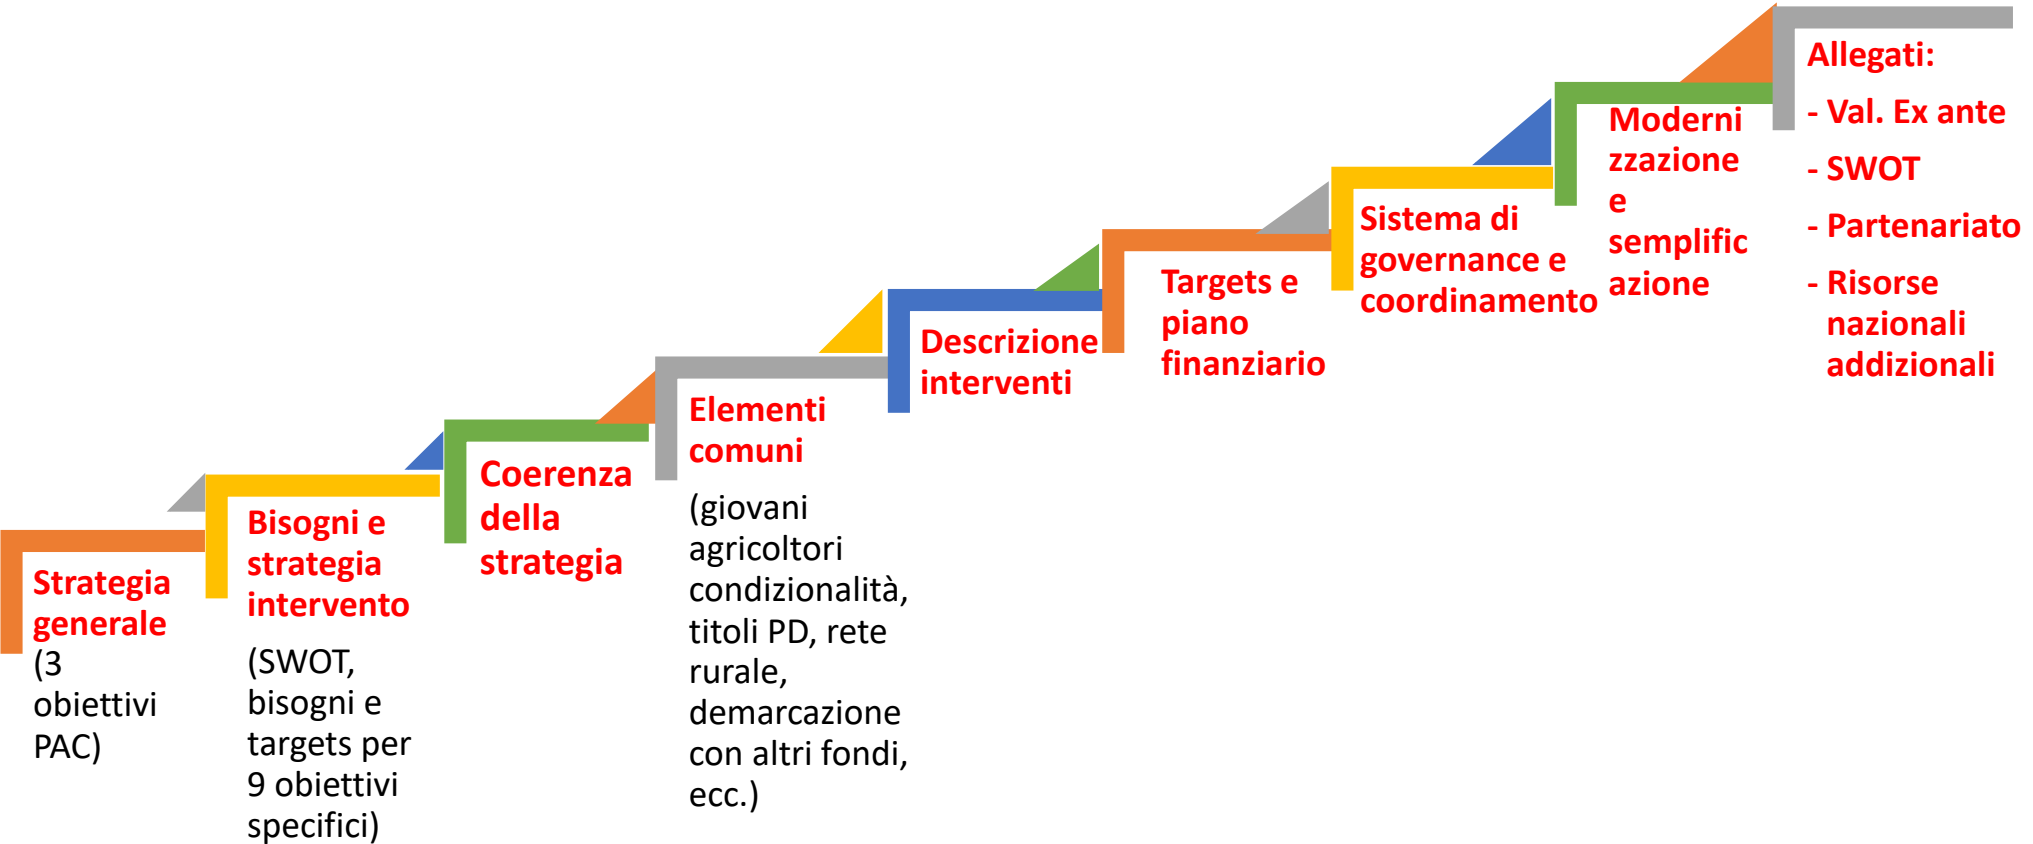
Strategia generale
(3 obiettivi PAC)

Bisogni e strategia intervento
(SWOT, bisogni e targets per 9 obiettivi specifici)

Coerenza della strategia

Elementi comuni
(giovani agricoltori condizionalità, titoli PD, rete rurale, demarcazione con altri fondi, ecc.)

Descrizione interventi

Targets e piano finanziario

Sistema di governance e coordinamento

Modernizzazione e semplificazione

Allegati:
- Val. Ex ante
- SWOT
- Partenariato
- Risorse nazionali addizionali